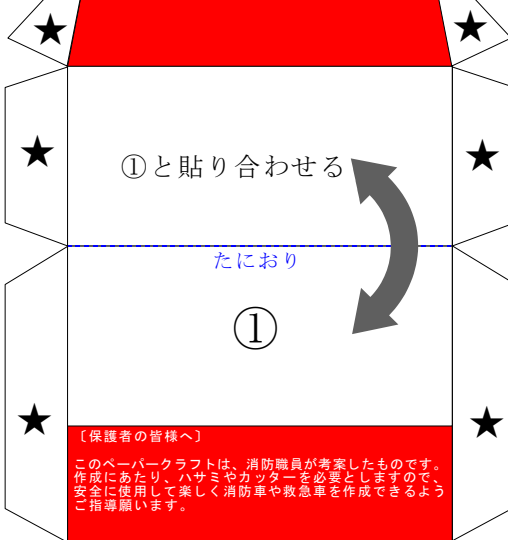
①と貼り合わせる

たにおり

①

〔保護者の皆様へ〕

このペーパークラフトは、消防職員が考案したものです。作成にあたり、ハサミやカッターを必要としますので、安全に使用して楽しく消防車や救急車を作成できるようご指導願います。